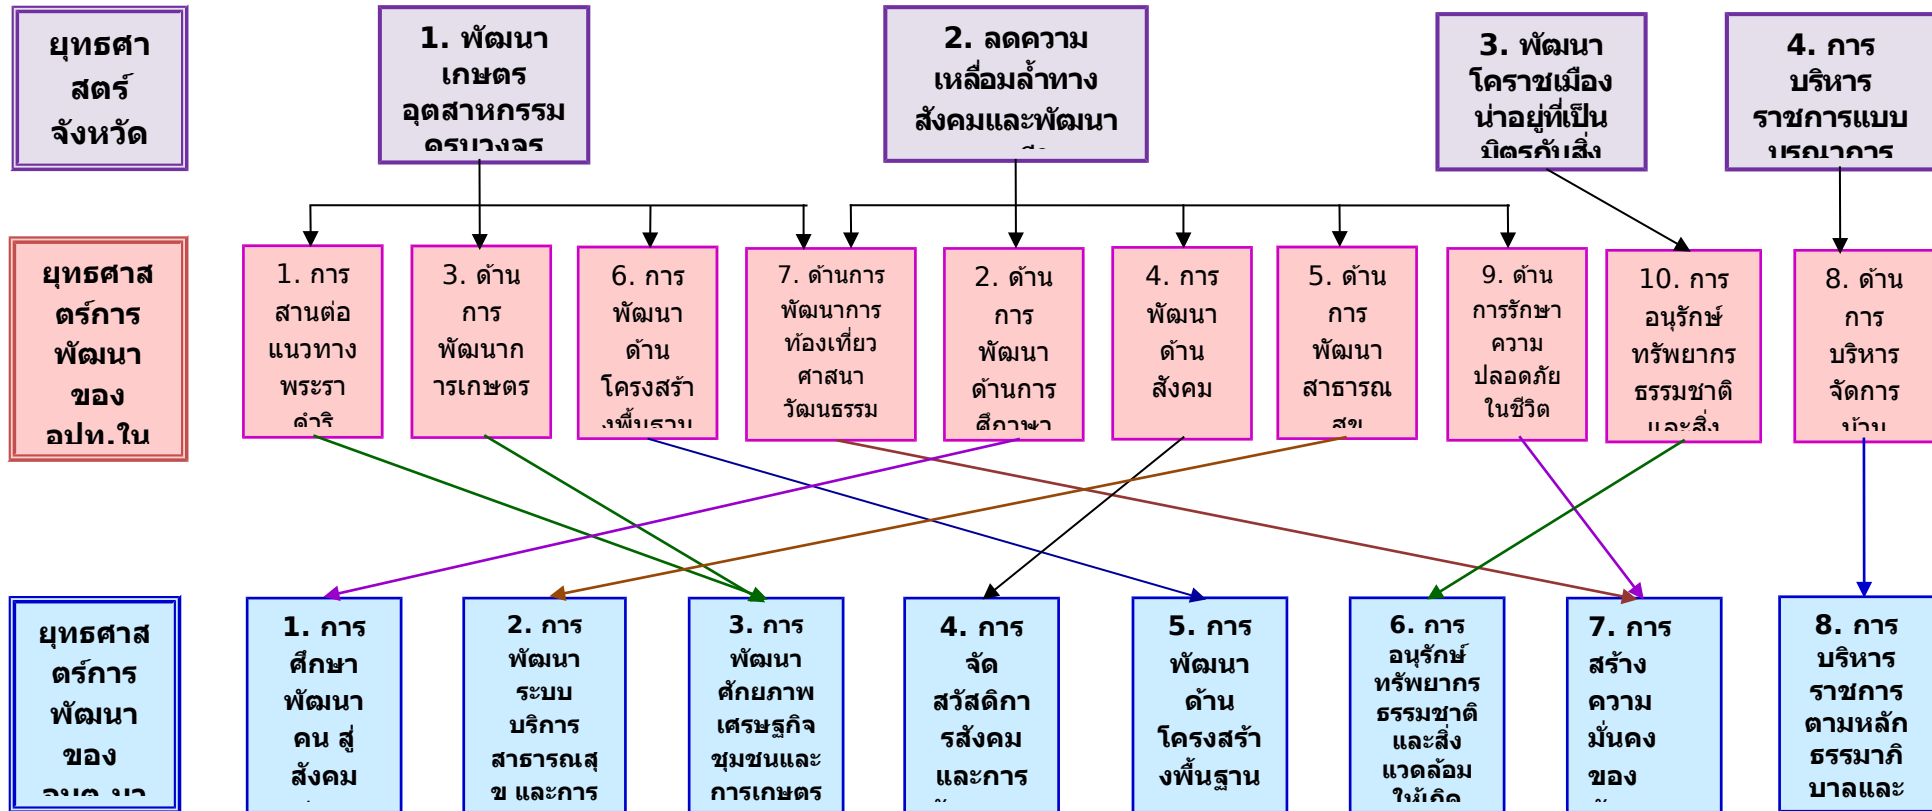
ยุทธศาสตร์จังหวัด

1. พัฒนาเกษตรอุตสาหกรรมครบวงจร

2. ลดความเหลื่อมล้ำทางสังคมและพัฒนา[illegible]

3. พัฒนาโคราชเมืองน่าอยู่ที่เป็นมิตรกับสิ่ง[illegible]

4. การบริหารราชการแบบบูรณาการ

ยุทธศาสตร์การพัฒนาของอปท.ใน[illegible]

1. การสานต่อแนวทางพระราดำริ

3. ด้านการพัฒนาการเกษตร

6. การพัฒนาด้านโครงสร้างพื้นฐาน

7. ด้านการพัฒนาการท่องเที่ยวศาสนาวัฒนธรรม

2. ด้านการพัฒนาด้านการศึกษา

4. การพัฒนาด้านสังคม

5. ด้านการพัฒนาสาธารณสุข

9. ด้านการรักษาความปลอดภัยในชีวิต

10. การอนุรักษ์ทรัพยากรธรรมชาติและสิ่ง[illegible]

8. ด้านการบริหารจัดการบ้าน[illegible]

ยุทธศาสตร์การพัฒนาของอบต.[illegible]

1. การศึกษาพัฒนาคน สู่สังคม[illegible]

2. การพัฒนาระบบบริการสาธารณสุข และการ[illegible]

3. การพัฒนาศักยภาพเศรษฐกิจชุมชนและการเกษตร

4. การจัดสวัสดิการสังคมและการ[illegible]

5. การพัฒนาด้านโครงสร้างพื้นฐาน

6. การอนุรักษ์ทรัพยากรธรรมชาติและสิ่งแวดล้อมให้เกิด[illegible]

7. การสร้างความมั่นคงของ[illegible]

8. การบริหารราชการตามหลักธรรมาภิบาลและ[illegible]